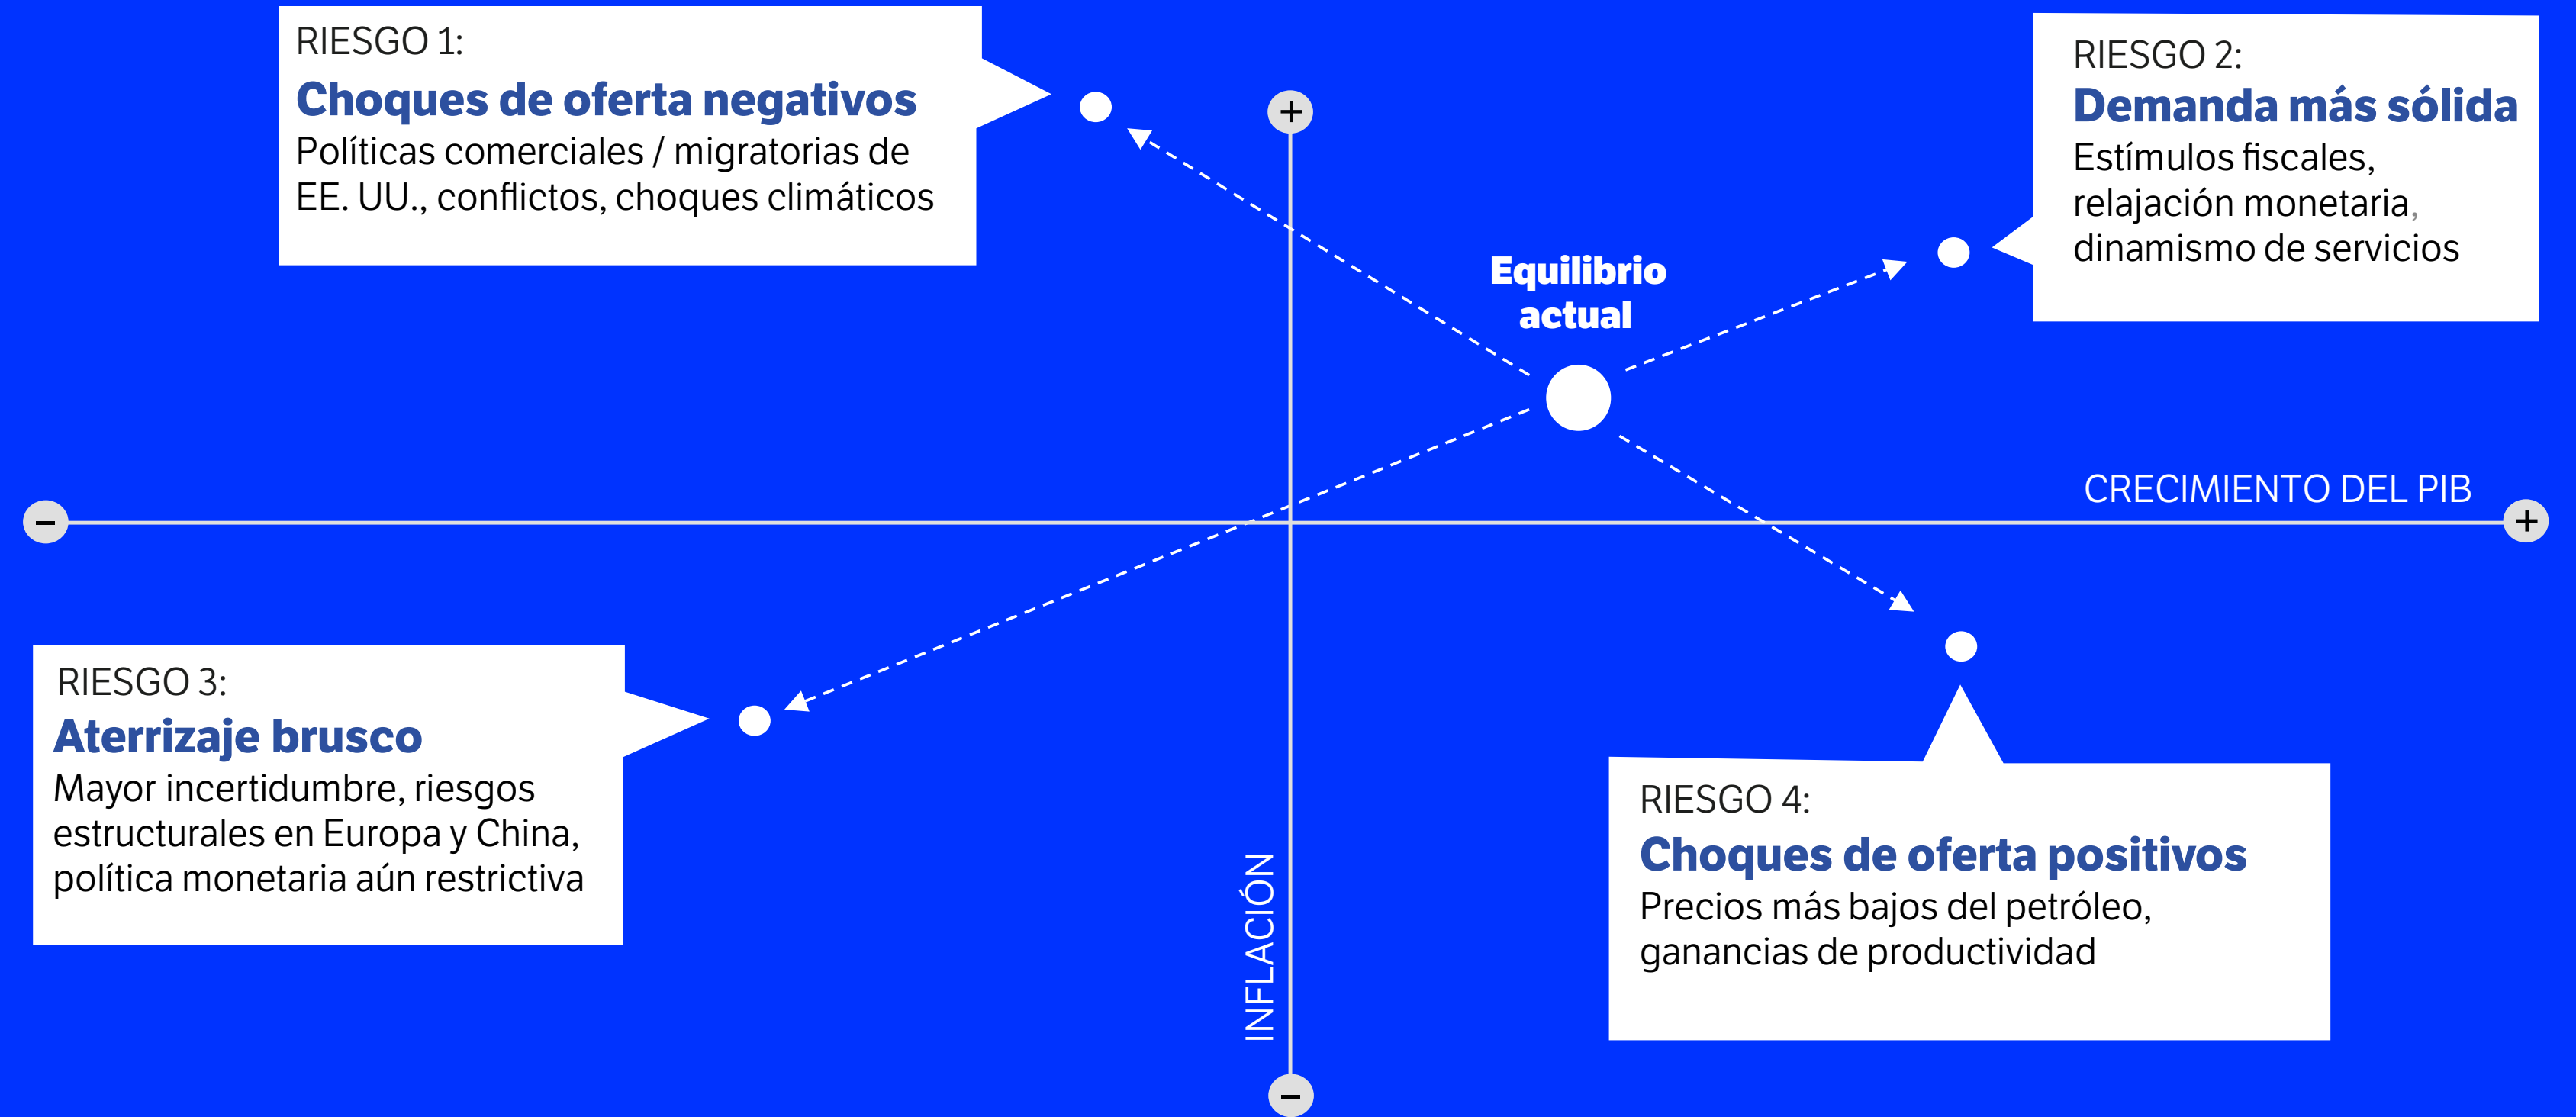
RIESGO 1:
Choques de oferta negativos
Políticas comerciales / migratorias de EE. UU., conflictos, choques climáticos

RIESGO 2:
Demanda más sólida
Estímulos fiscales, relajación monetaria, dinamismo de servicios

Equilibrio actual

CRECIMIENTO DEL PIB

RIESGO 3:
Aterrizaje brusco
Mayor incertidumbre, riesgos estructurales en Europa y China, política monetaria aún restrictiva

RIESGO 4:
Choques de oferta positivos
Precios más bajos del petróleo, ganancias de productividad

INFLACIÓN

+
+
–
–